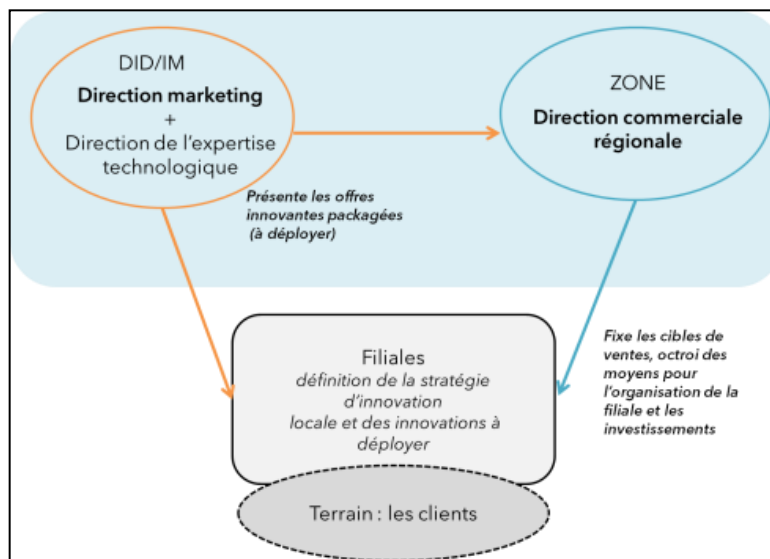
DID/IM
Direction marketing
+
Direction de l'expertise technologique

Présente les offres innovantes packagées (à déployer)

ZONE
Direction commerciale régionale

Fixe les cibles de ventes, octroi des moyens pour l'organisation de la filiale et les investissements

Filiales
définition de la stratégie d'innovation locale et des innovations à déployer

Terrain : les clients